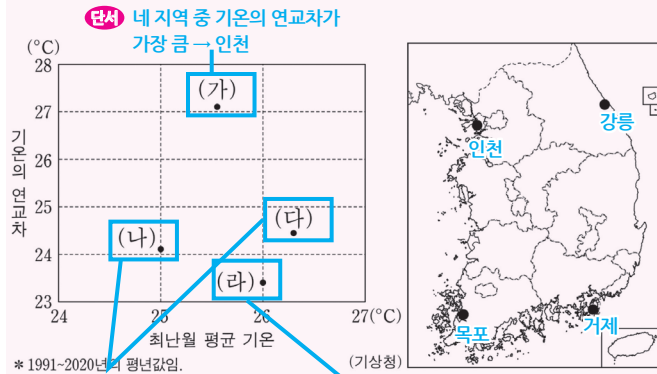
단서 네 지역 중 기온의 연교차가 가장 큼 → 인천

(°C)

28

27

26

25

24

23

기온의 연교차

(가)

(나)

(다)

(라)

24

25

26

27(°C)

최난월 평균 기온

* 1991~2020년의 평년값임.

(기상청)

강릉

인천

목포

거제